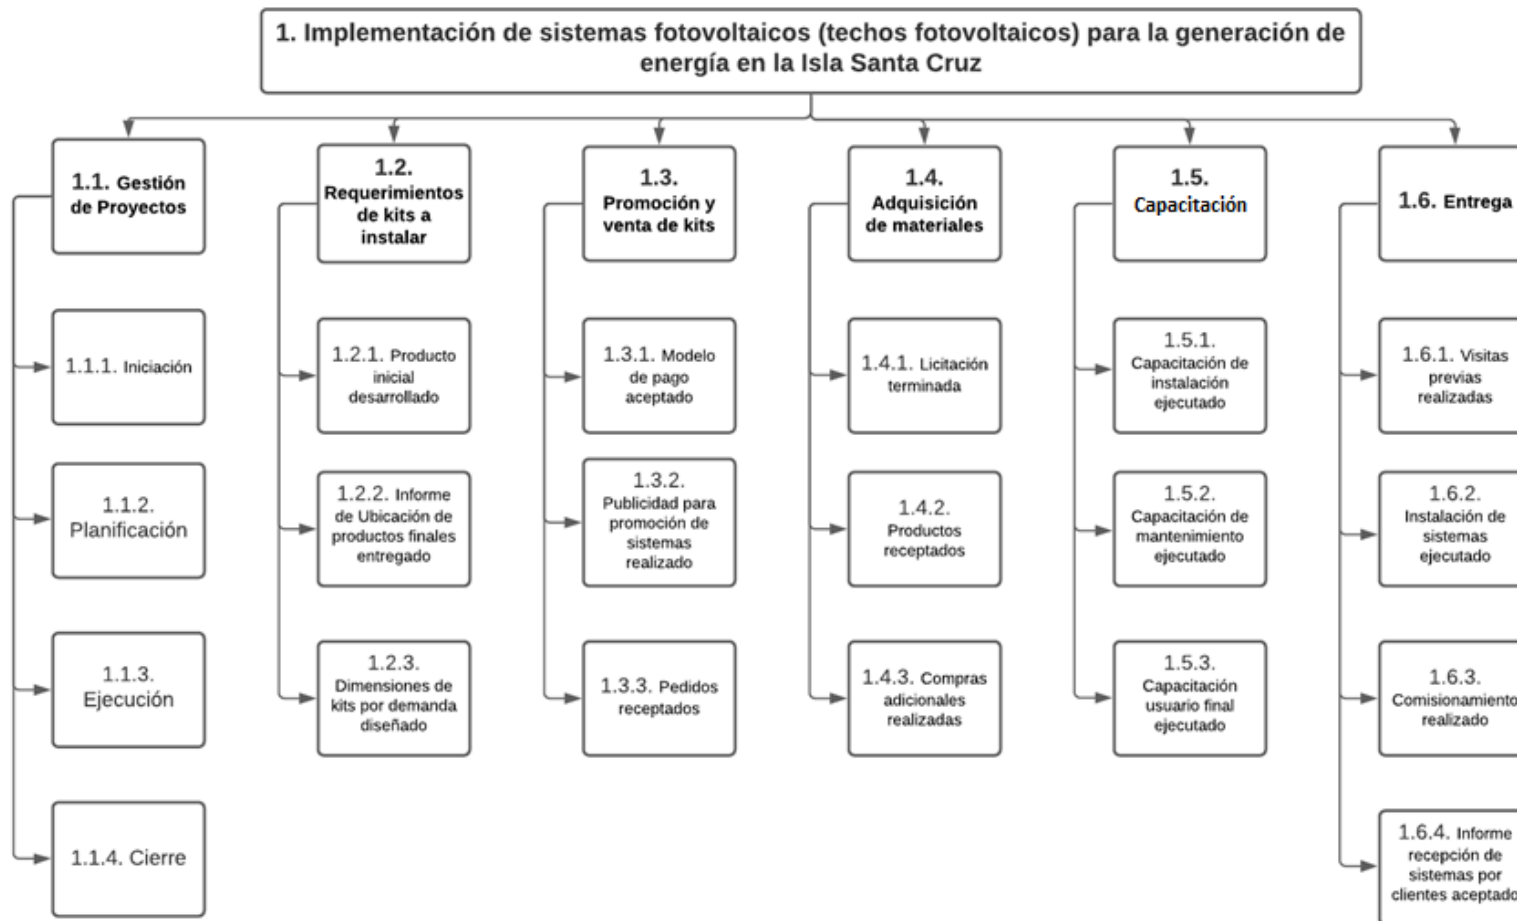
1. Implementación de sistemas fotovoltaicos (techos fotovoltaicos) para la generación de energía en la Isla Santa Cruz

1.1. Gestión de Proyectos

1.1.1. Iniciación

1.1.2. Planificación

1.1.3. Ejecución

1.1.4. Cierre

1.2. Requerimientos de kits a instalar

1.2.1. Producto inicial desarrollado

1.2.2. Informe de Ubicación de productos finales entregado

1.2.3. Dimensiones de kits por demanda diseñado

1.3. Promoción y venta de kits

1.3.1. Modelo de pago aceptado

1.3.2. Publicidad para promoción de sistemas realizado

1.3.3. Pedidos receptados

1.4. Adquisición de materiales

1.4.1. Licitación terminada

1.4.2. Productos receptados

1.4.3. Compras adicionales realizadas

1.5. Capacitación

1.5.1. Capacitación de instalación ejecutado

1.5.2. Capacitación de mantenimiento ejecutado

1.5.3. Capacitación usuario final ejecutado

1.6. Entrega

1.6.1. Visitas previas realizadas

1.6.2. Instalación de sistemas ejecutado

1.6.3. Comisionamiento realizado

1.6.4. Informe recepción de sistemas por clientes aceptado